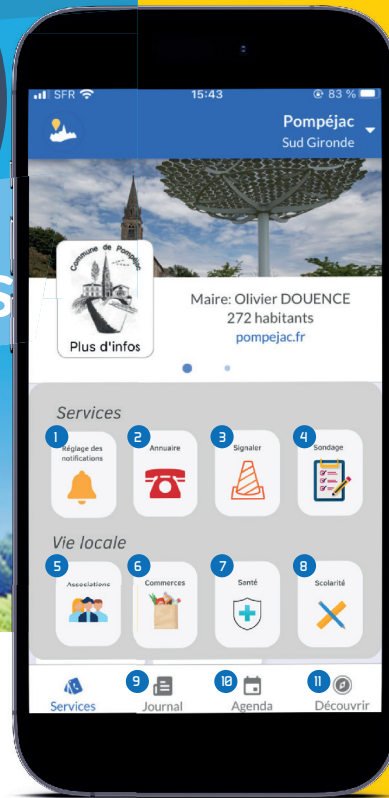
SFR 15:43 83 %

Pompéjac
Sud Gironde

Commune de Pompéjac

Plus d'infos

Maire: Olivier DOUENCE
272 habitants
pompejac.fr

Services

1 Réglage des notifications
2 Annuaire
3 Signaler
4 Sondage

Vie locale

5 Associations
6 Commerces
7 Santé
8 Scolarité

Services
9 Journal
10 Agenda
11 Découvrir